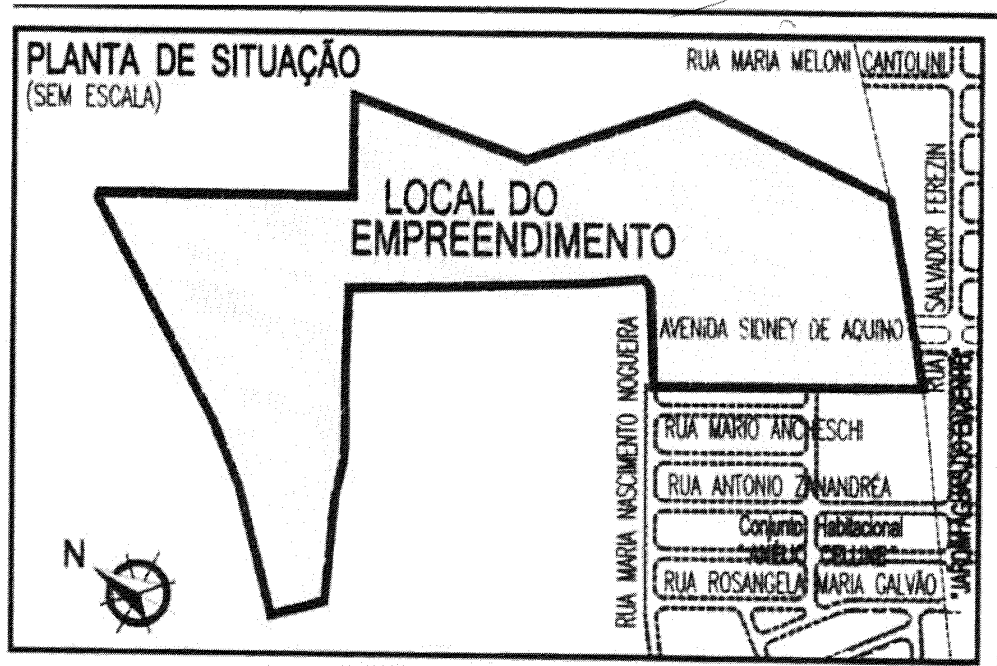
PLANTA DE SITUAÇÃO
(SEM ESCALA)

RUA MARIA MELONI CANTOLINI

LOCAL DO EMPREENDIMENTO

RUA SALVADOR FEREZIN

AVENIDA SIDNEY DE AQUINO

RUA MARIA NASCIMENTO NOGUEIRA

RUA MARIO ANCHESCHI

RUA ANTONIO ZANANDREA

Conjunto Habitacional "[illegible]"

RUA ROSANGELA MARIA GALVÃO

"JARDIM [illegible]"

N